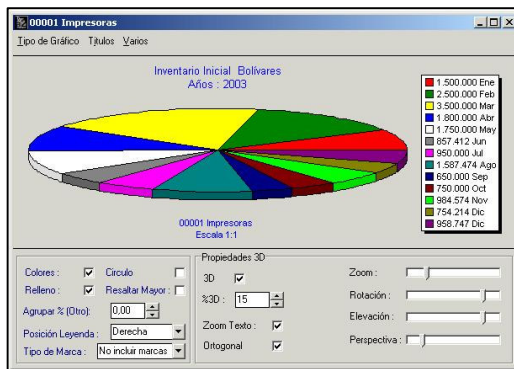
00001 Impresoras

Tipo de Gráfico Títulos Varios

Inventario Inicial Bolivares
Años : 2003

1.500.000 Ene
2.500.000 Feb
3.500.000 Mar
1.800.000 Abr
1.750.000 May
857.412 Jun
950.000 Jul
1.587.474 Ago
650.000 Sep
750.000 Oct
984.574 Nov
754.214 Dic
958.747 Dic

00001 Impresoras
Escala 1:1

Colores :
Circulo
Relleno :
Resaltar Mayor :
Agrupar % (Otro): 0,00
Posición Leyenda : Derecha
Tipo de Marca : No incluir marcas

Propiedades 3D
3D
%3D : 15
Zoom Texto :
Ortogonal

Zoom :
Rotación :
Elevación :
Perspectiva :